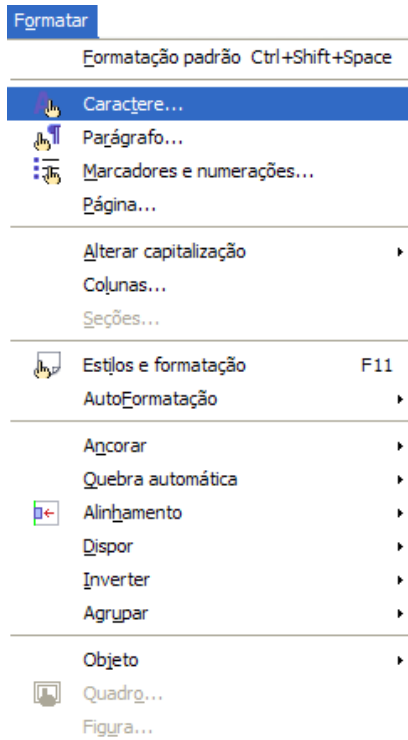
Formatar

Formatação padrão Ctrl+Shift+Space

Caractere...
Parágrafo...
Marcadores e numerações...
Página...

Alterar capitalização
Colunas...
Seções...

Estilos e formatação F11
AutoFormatação

Ancorar
Quebra automática
Alinhamento
Dispor
Inverter
Agrupar

Objeto
Quadro...
Figura...